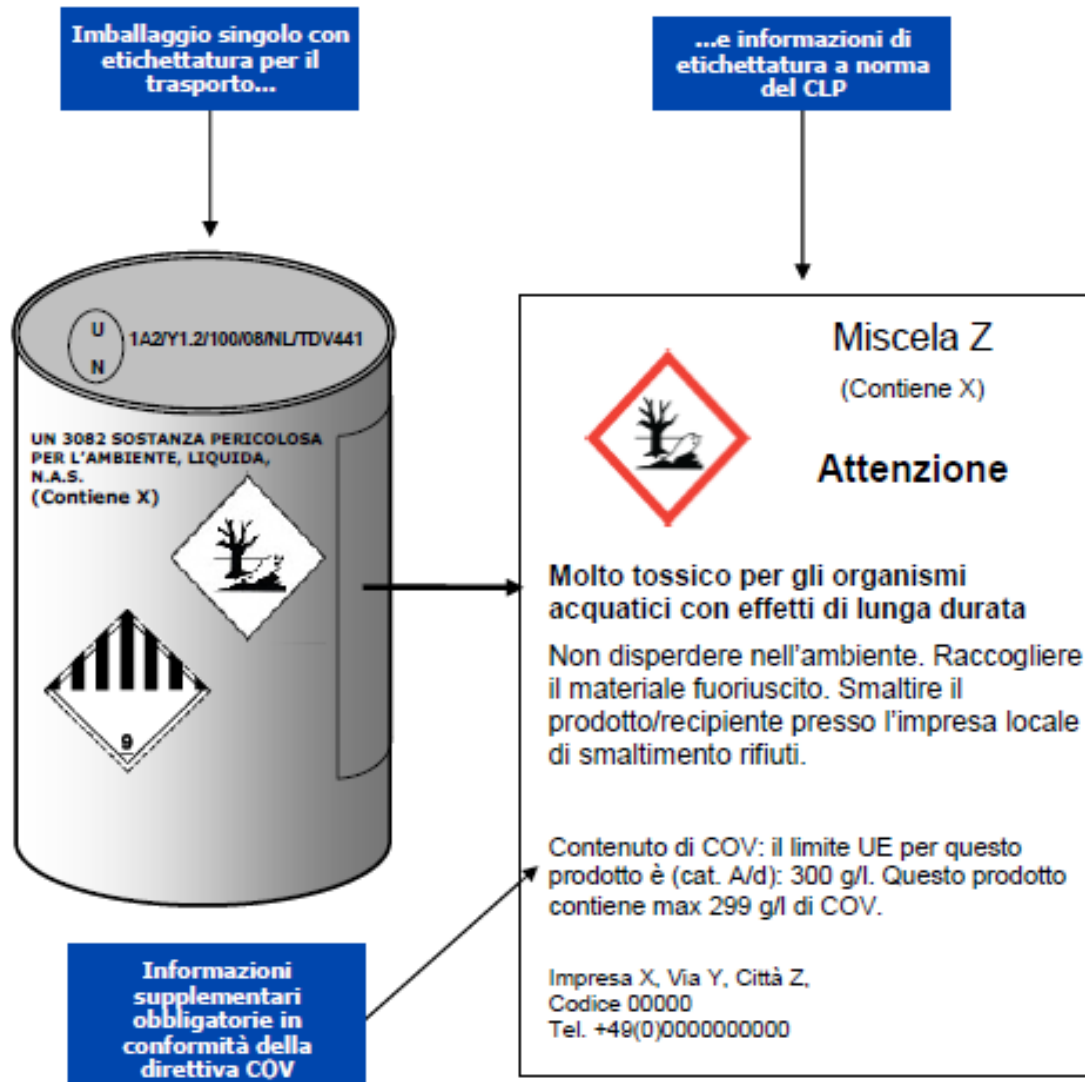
Imballaggio singolo con etichettatura per il trasporto...

...e informazioni di etichettatura a norma del CLP

U N 1A2/Y1.2/100/08/NL/TDV441

UN 3082 SOSTANZA PERICOLOSA PER L'AMBIENTE, LIQUIDA, N.A.S. (Contiene X)

9

Miscela Z

(Contiene X)

Attenzione

Molto tossico per gli organismi acquatici con effetti di lunga durata

Non disperdere nell'ambiente. Raccogliere il materiale fuoriuscito. Smaltire il prodotto/recipiente presso l'impresa locale di smaltimento rifiuti.

Contenuto di COV: il limite UE per questo prodotto è (cat. A/d): 300 g/l. Questo prodotto contiene max 299 g/l di COV.

Impresa X, Via Y, Città Z, Codice 00000 Tel. +49(0)0000000000

Informazioni supplementari obbligatorie in conformità della direttiva COV